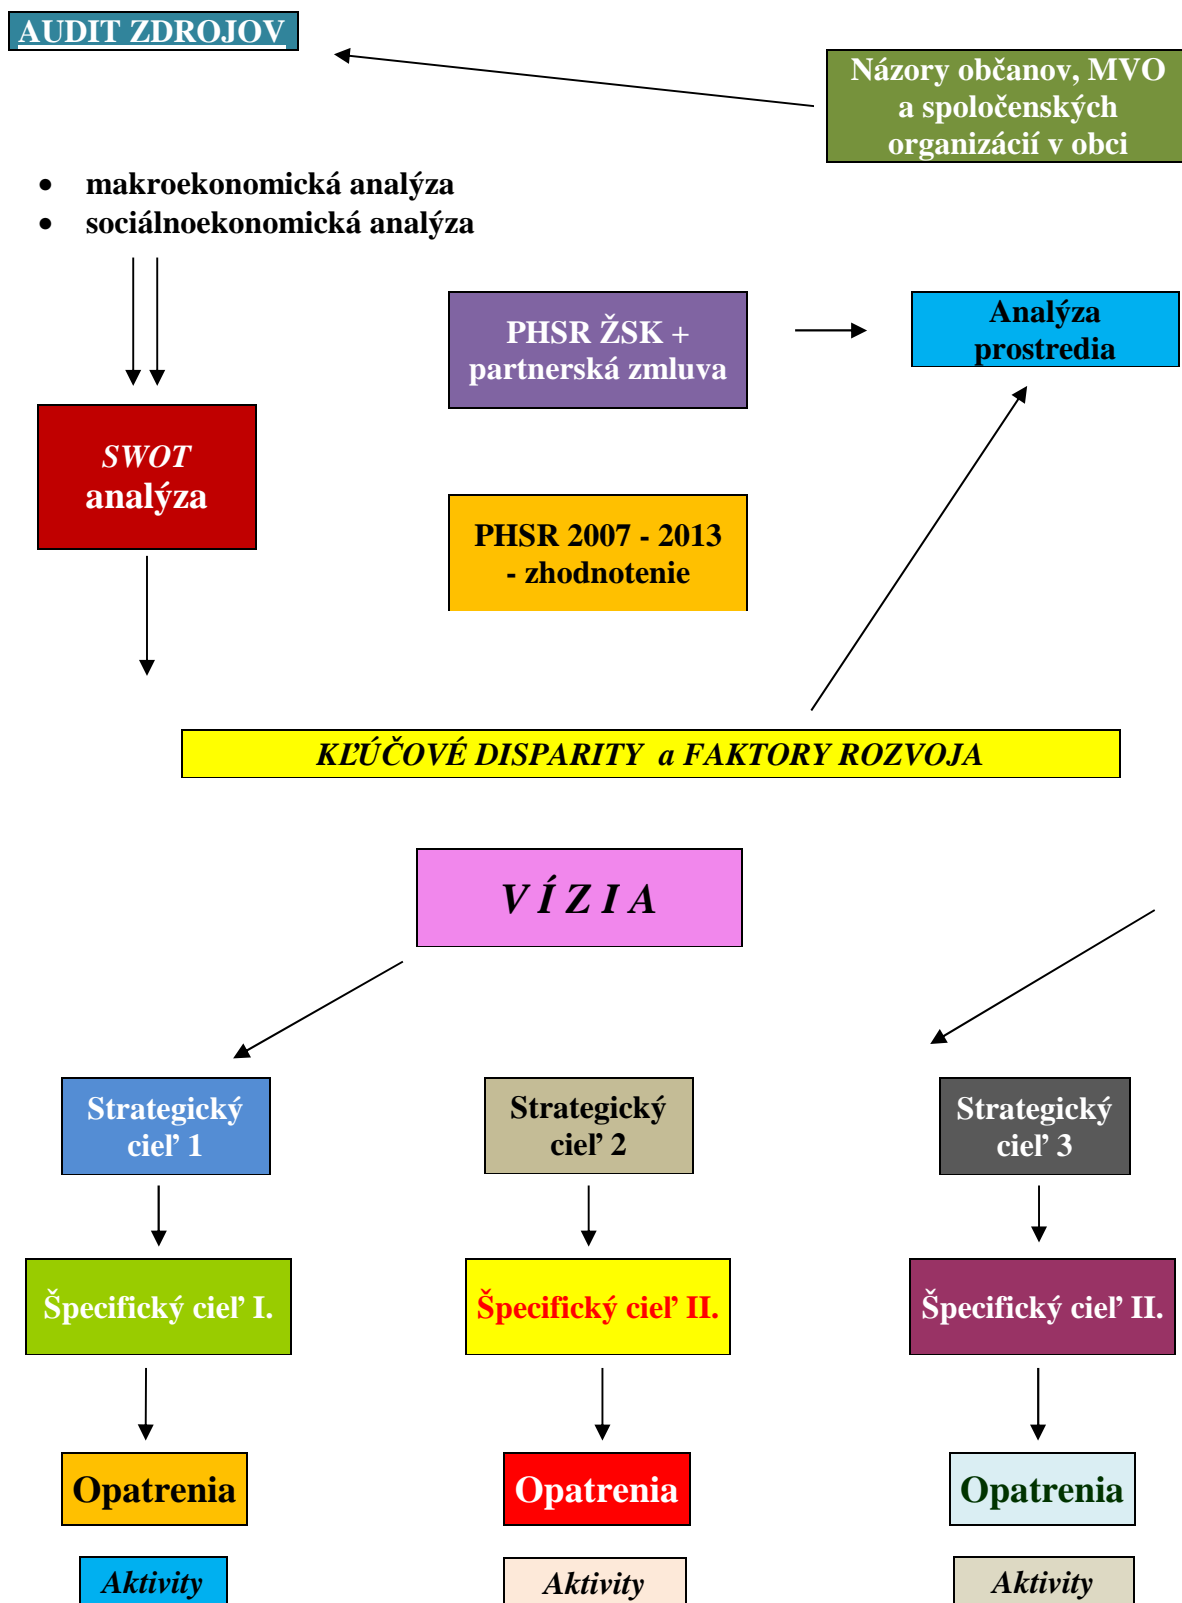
AUDIT ZDROJOV

Názory občanov, MVO a spoločenských organizácií v obci

- makroekonomická analýza
- sociálnoekonomická analýza

PHSR ŽSK + partnerská zmluva

Analýza prostredia

SWOT analýza

PHSR 2007 - 2013 - zhodnotenie

KĽÚČOVÉ DISPARITY a FAKTORY ROZVOJA

V Í Z I A

Strategický cieľ 1

Strategický cieľ 2

Strategický cieľ 3

Špecifický cieľ I.

Špecifický cieľ II.

Špecifický cieľ II.

Opatrenia

Opatrenia

Opatrenia

Aktivity

Aktivity

Aktivity